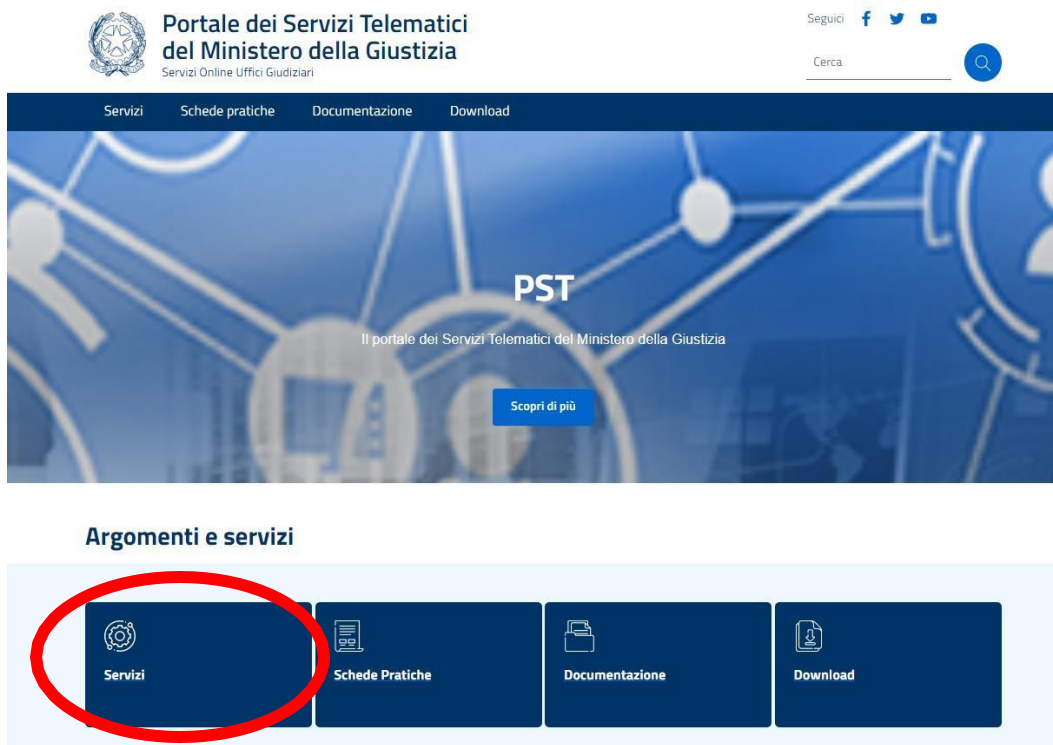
Portale dei Servizi Telematici del Ministero della Giustizia
Servizi Online Uffici Giudiziari

Seguici

Cerca

Servizi Schede pratiche Documentazione Download

PST

Il portale dei Servizi Telematici del Ministero della Giustizia

Scopri di più

Argomenti e servizi

Servizi

Schede Pratiche

Documentazione

Download